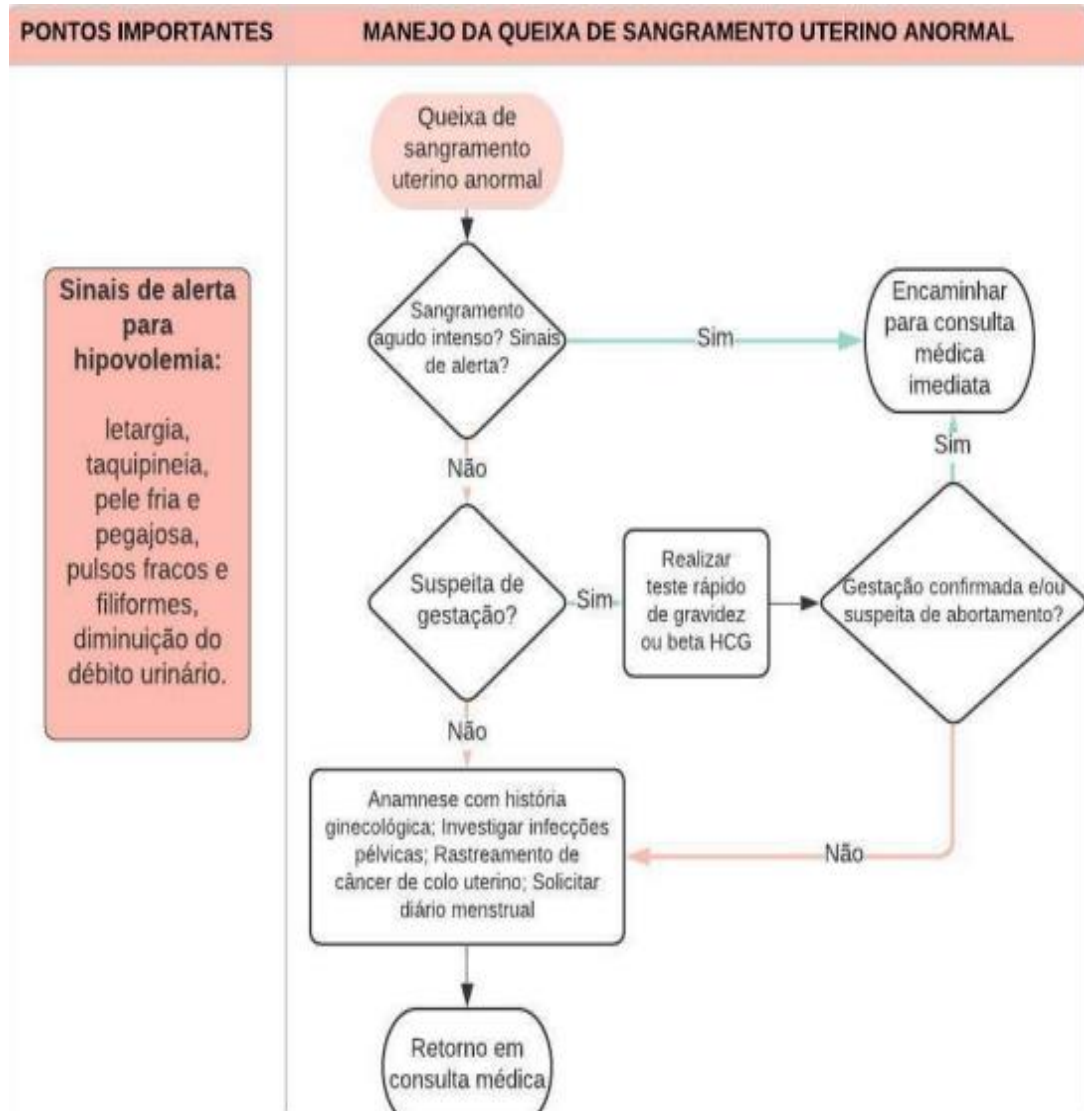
PONTOS IMPORTANTES

MANEJO DA QUEIXA DE SANGRAMENTO UTERINO ANORMAL

Sinais de alerta para hipovolemia:

letargia, taquipineia, pele fria e pegajosa, pulsos fracos e filiformes, diminuição do débito urinário.

Queixa de sangramento uterino anormal

Sangramento agudo intenso? Sinais de alerta?

Sim

Encaminhar para consulta médica imediata

Não

Sim

Suspeita de gestação?

Sim

Realizar teste rápido de gravidez ou beta HCG

Gestação confirmada e/ou suspeita de abortamento?

Não

Anamnese com história ginecológica; Investigar infecções pélvicas; Rastreamento de câncer de colo uterino; Solicitar diário menstrual

Não

Retorno em consulta médica